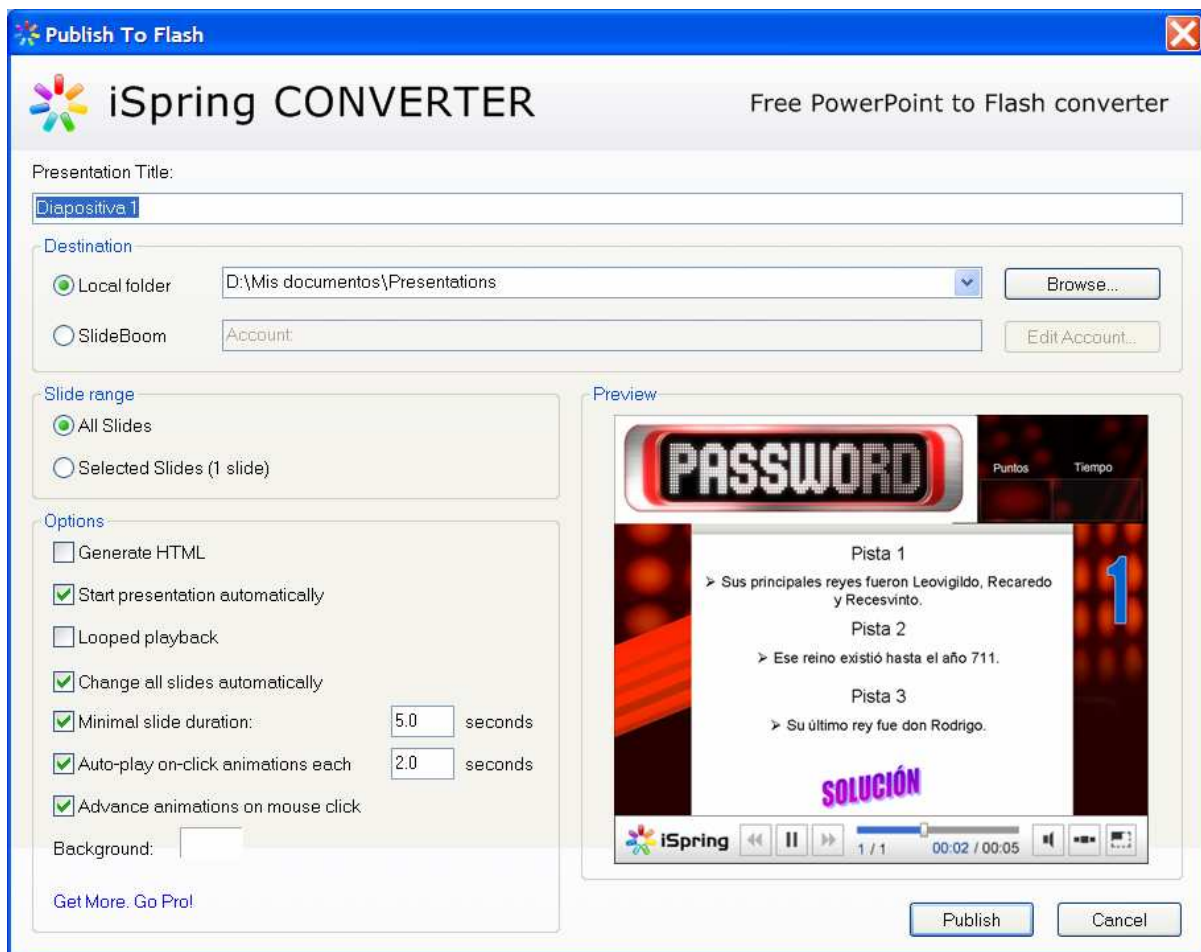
Publish To Flash

iSpring CONVERTER

Free PowerPoint to Flash converter

Presentation Title:

Diapositiva 1

Destination

Local folder

D:\Mis documentos\Presentations

Browse...

SlideBoom

Account

Edit Account...

Slide range

All Slides

Selected Slides (1 slide)

Options

Generate HTML

Start presentation automatically

Looped playback

Change all slides automatically

Minimal slide duration: 5.0 seconds

Auto-play on-click animations each 2.0 seconds

Advance animations on mouse click

Background:

Get More. Go Pro!

Preview

PASSWORD

Puntos

Tiempo

Pista 1

➢ Sus principales reyes fueron Leovigildo, Recaredo y Recesvinto.

Pista 2

➢ Ese reino existió hasta el año 711.

Pista 3

➢ Su último rey fue don Rodrigo.

1

SOLUCIÓN

iSpring

1 / 1

00:02 / 00:05

Publish

Cancel